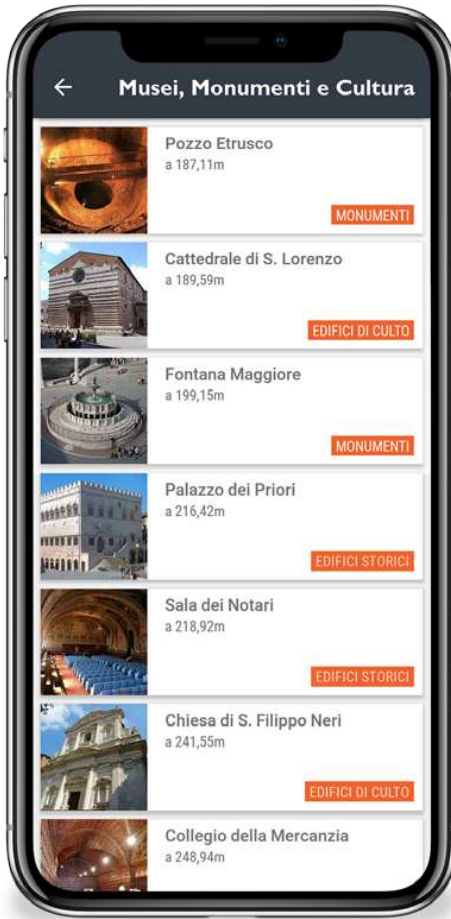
←
Musei, Monumenti e Cultura

Pozzo Etrusco
a 187,11m
MONUMENTI

Cattedrale di S. Lorenzo
a 189,59m
EDIFICI DI CULTO

Fontana Maggiore
a 199,15m
MONUMENTI

Palazzo dei Priori
a 216,42m
EDIFICI STORICI

Sala dei Notari
a 218,92m
EDIFICI STORICI

Chiesa di S. Filippo Neri
a 241,55m
EDIFICI DI CULTO

Collegio della Mercanzia
a 248,94m